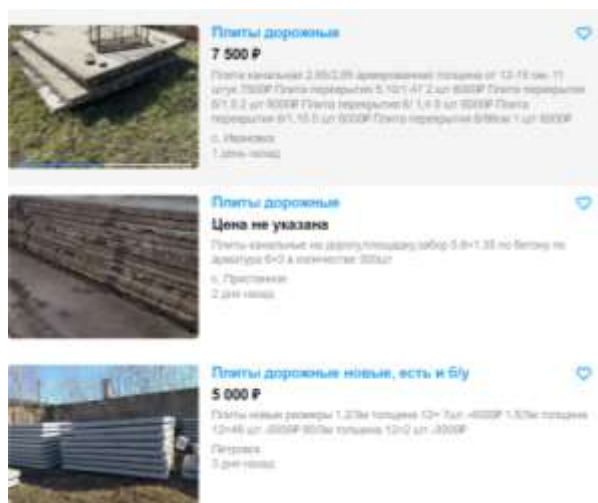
Плиты дорожные

7 500 ₽

Плита канальная 2,85/2,85 армированная толщина от 12-15 см. 11 штук 7500₽ Плита перекрытия 5,10/1,47 2 шт 8000₽ Плита перекрытия б/1 5,2 шт 8000₽ Плита перекрытия б/ 1,4 9 шт 8000₽ Плита перекрытия б/1,15 5 шт 6000₽ Плита перекрытия б/98см 1 шт 6000₽

с. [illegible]

1 день назад

Плиты дорожные

Цена не указана

Плиты канальные на дорогу/площадку забор 5,8×1,35 по бетону по арматуре 6×3 в количестве 300шт

с. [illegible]

2 дня назад

Плиты дорожные новые, есть и б/у

5 000 ₽

Плиты новые размеры 1,2/3м толщина 12= 7шт -6000₽ 1,5/3м толщина 12=46 шт -8000₽ 90/3м толщина 12=2 шт -8000₽

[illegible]

3 дня назад